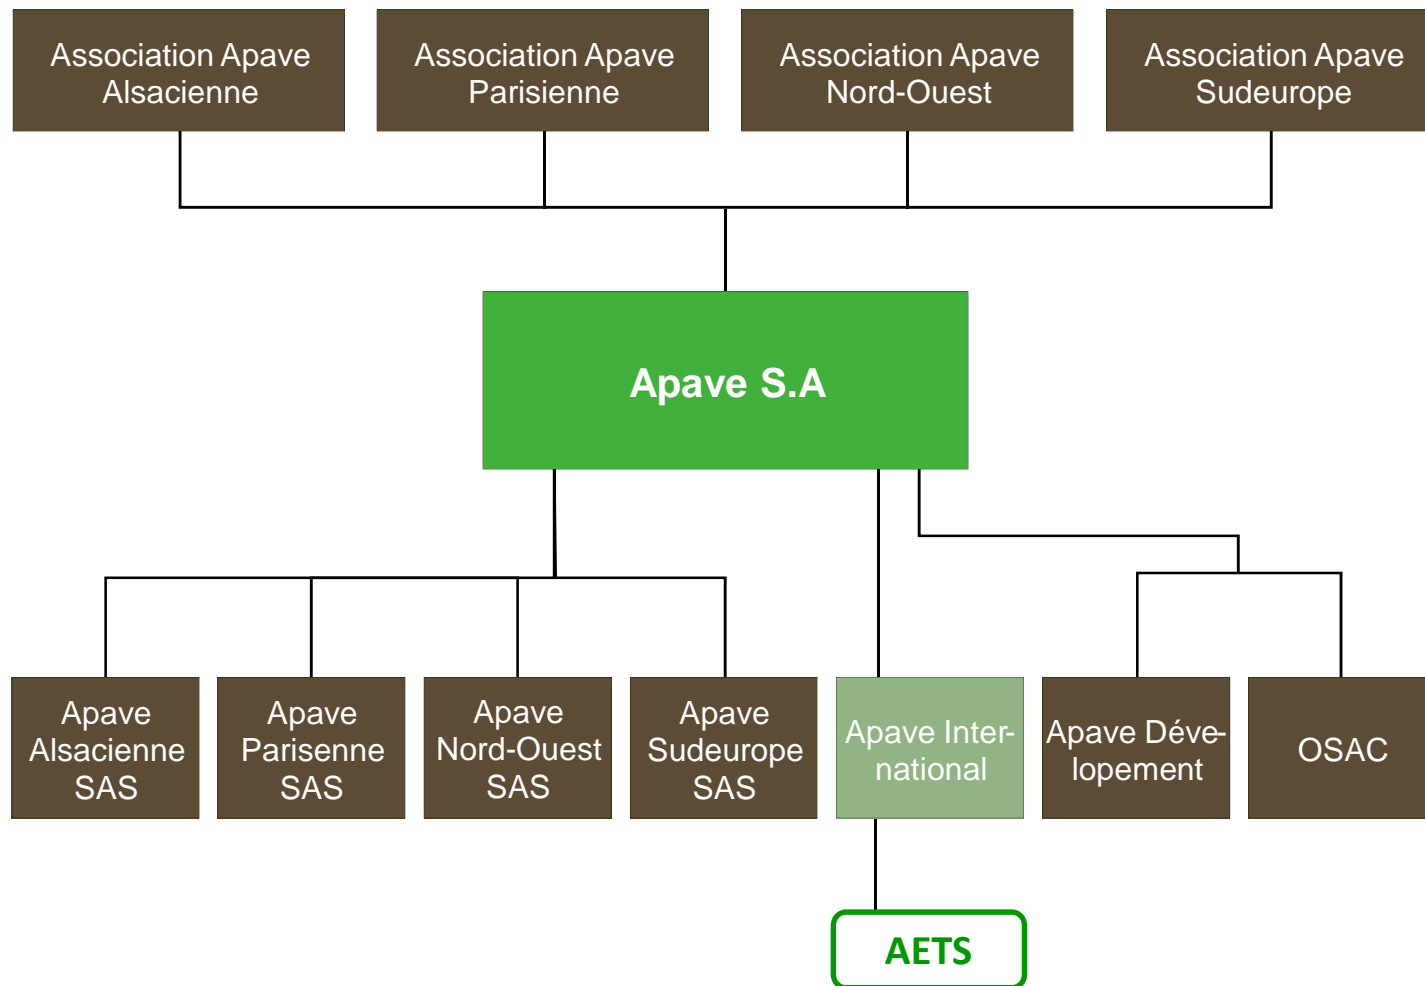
Association Apave Alsacienne

Association Apave Parisienne

Association Apave Nord-Ouest

Association Apave Sudeurope

Apave S.A

Apave Alsacienne SAS

Apave Parisenne SAS

Apave Nord-Ouest SAS

Apave Sudeurope SAS

Apave International

Apave Développement

OSAC

AETS